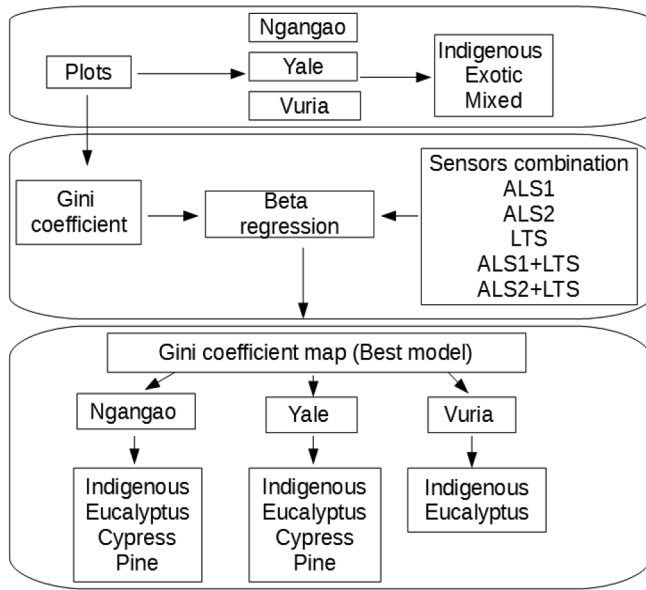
Ngangao

Plots

Yale

Vuria

Indigenous
Exotic
Mixed

Gini coefficient

Beta regression

Sensors combination
ALS1
ALS2
LTS
ALS1+LTS
ALS2+LTS

Gini coefficient map (Best model)

Ngangao

Yale

Vuria

Indigenous
Eucalyptus
Cypress
Pine

Indigenous
Eucalyptus
Cypress
Pine

Indigenous
Eucalyptus